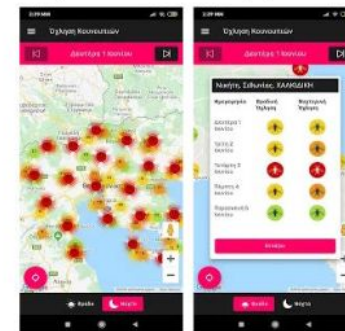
Όχληση Κουνουπιών

Δευτέρα 1 Ιουλίου

Ημέρα

Νύχτα

Όχληση Κουνουπιών

Δευτέρα 1 Ιουλίου

Νικήτη, Σιθωνίας, ΧΑΛΚΙΔΙΚΗ

| Ημερομηνία | Πρωϊνές Ώρες | Βραδινές Ώρες |
|---|---|---|
| Δευτέρα 1 Ιουλίου | | |
| Τρίτη 2 Ιουλίου | | |
| Τετάρτη 3 Ιουλίου | | |
| Πέμπτη 4 Ιουλίου | | |
| Παρασκευή 5 Ιουλίου | | |

Κλείσιμο

Ημέρα

Νύχτα